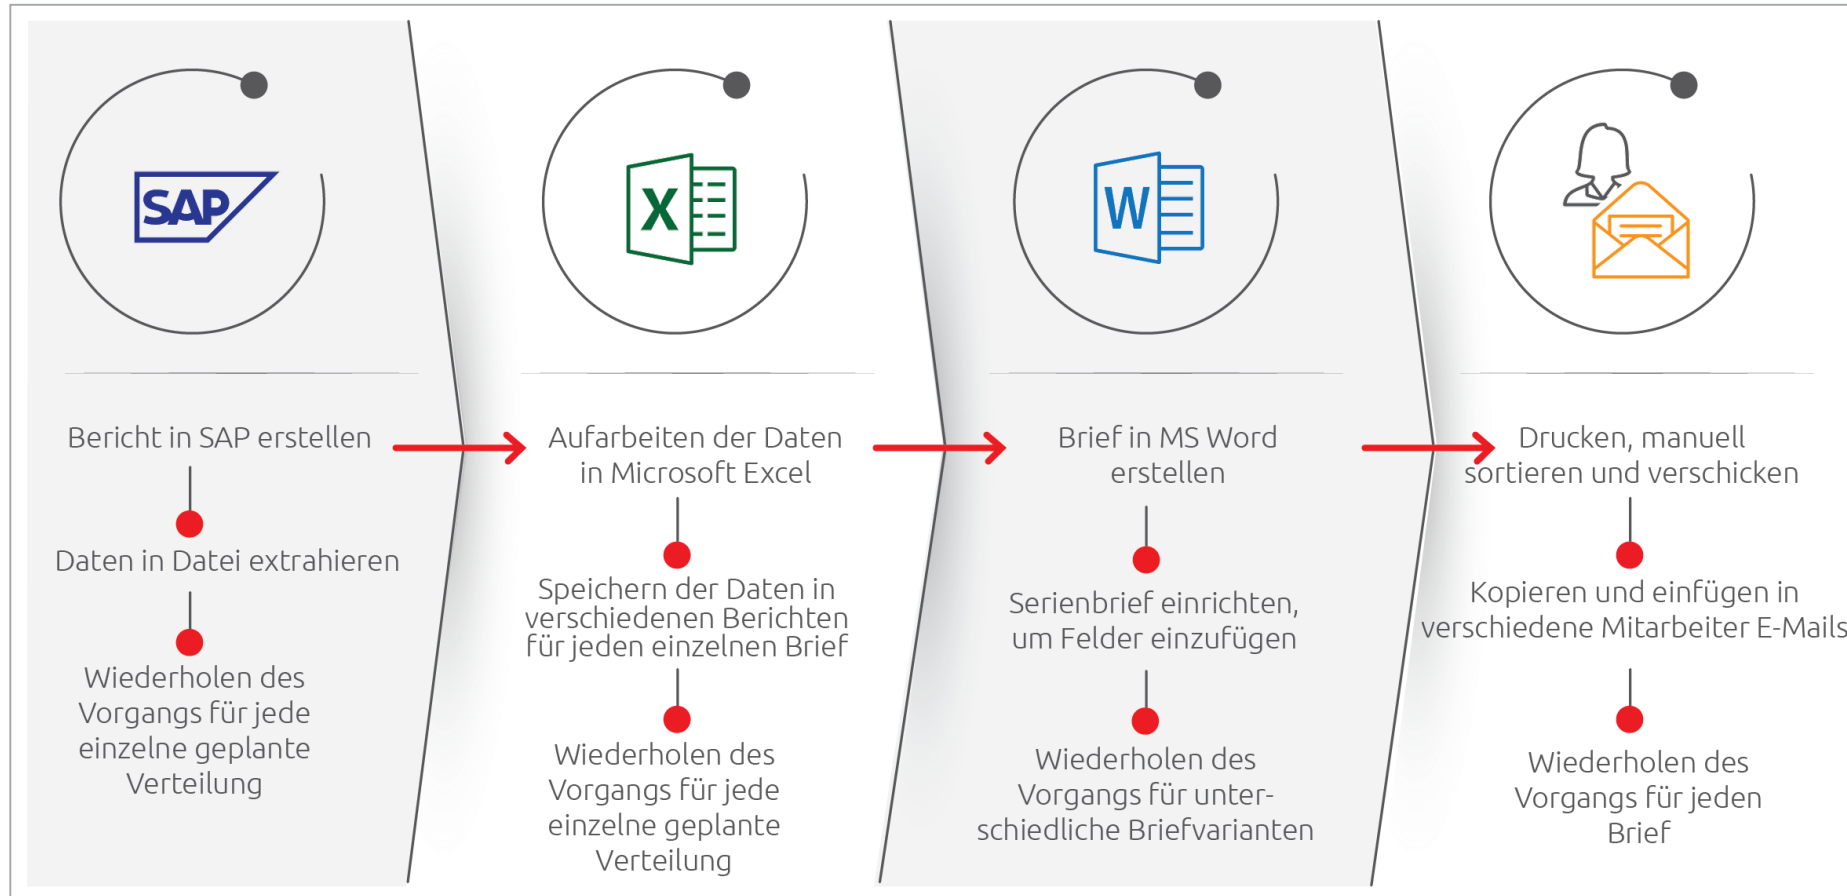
SAP

Bericht in SAP erstellen

Daten in Datei extrahieren

Wiederholen des Vorgangs für jede einzelne geplante Verteilung

X

Aufarbeiten der Daten in Microsoft Excel

Speichern der Daten in verschiedenen Berichten für jeden einzelnen Brief

Wiederholen des Vorgangs für jede einzelne geplante Verteilung

W

Brief in MS Word erstellen

Serienbrief einrichten, um Felder einzufügen

Wiederholen des Vorgangs für unterschiedliche Briefvarianten

Drucken, manuell sortieren und verschicken

Kopieren und einfügen in verschiedene Mitarbeiter E-Mails

Wiederholen des Vorgangs für jeden Brief